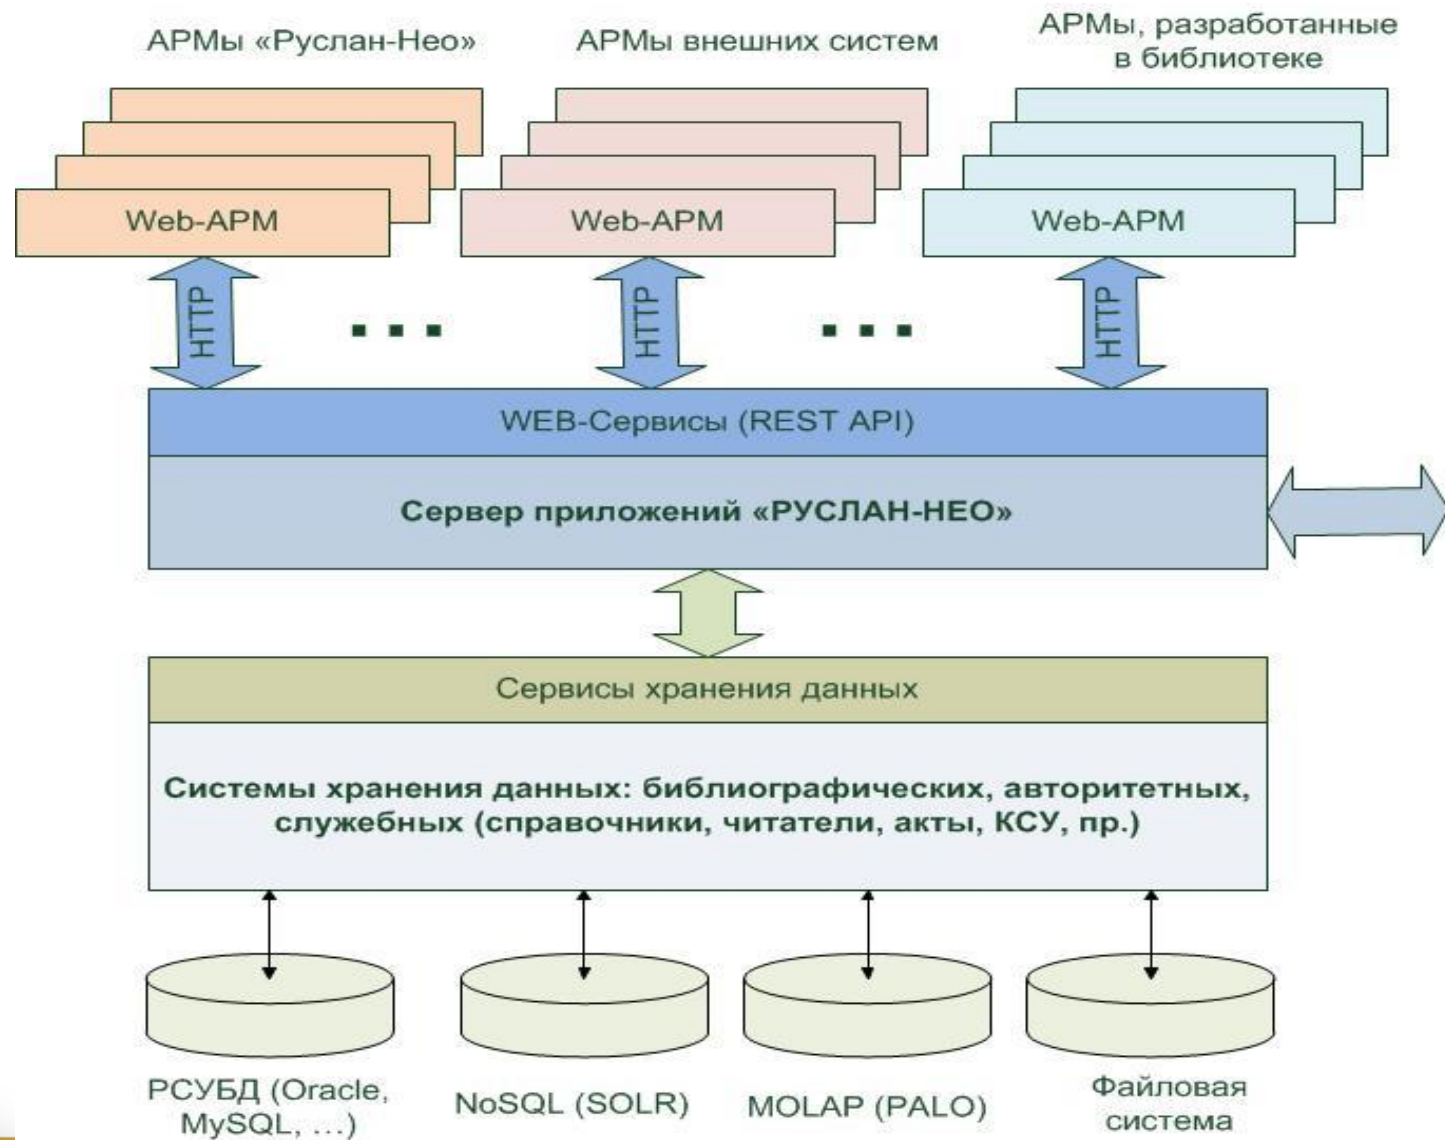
АРМы «Руслан-Нео»

АРМы внешних систем

АРМы, разработанные в библиотеке

Web-АРМ

Web-АРМ

Web-АРМ

HTTP

...

HTTP

...

HTTP

WEB-Сервисы (REST API)

Сервер приложений «РУСЛАН-НЕО»

Сервисы хранения данных

Системы хранения данных: библиографических, авторитетных, служебных (справочники, читатели, акты, КСУ, пр.)

РСУБД (Oracle, MySQL, ...)

NoSQL (SOLR)

MOLAP (PALO)

Файловая система